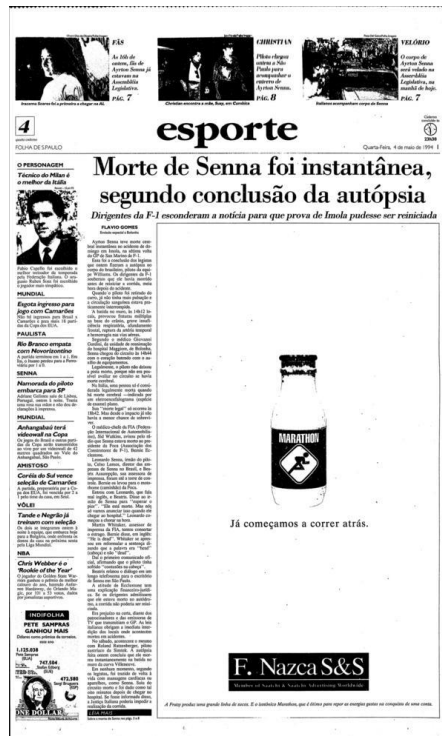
FÃS
As 16h de ontem, fãs de Ayrton Senna já estavam na Assembléia Legislativa. PÁG. 7

CHRISTIAN
Piloto chegou ontem a São Paulo para acompanhar o enterro de Ayrton Senna. PÁG. 8

VELÓRIO
O corpo de Ayrton Senna será velado na Assembléia Legislativa, na manhã de hoje. PÁG. 7

Christian escondia o rosto, ontem, em Cumbica

Italianos acompanham corpo de Senna

4
FOLHA DE S.PAULO

esporte

Quarta-feira, 4 de maio de 1994

O PERSONAGEM
Técnico do Milan é o melhor da Itália

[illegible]

MUNDIAL
Espera ingresso para jogo com Camarões
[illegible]

PAULISTA
Rio Branco empata com Novorizontino
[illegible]

SENNA
Namorada do piloto embarca para SP
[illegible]

MUNDIAL
Anhangabaú terá videowall na Copa
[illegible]

AMISTOSO
Coréia do Sul vence seleção de Camarões
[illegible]

VÔLEI
Tande e Negrão já treinam com seleção
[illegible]

NBA
Chris Webber é o 'Rookie of the Year'
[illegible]

INDIFOLHA
PETE SAMPRAS GANHOU MAIS
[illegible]

Morte de Senna foi instantânea, segundo conclusão da autópsia

Dirigentes da F-1 esconderam a notícia para que prova de Imola pudesse ser reiniciada

FLAVIO GOMES
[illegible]

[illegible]

MARATHON

Já começamos a correr atrás.

F. Nazca S&S
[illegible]

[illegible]